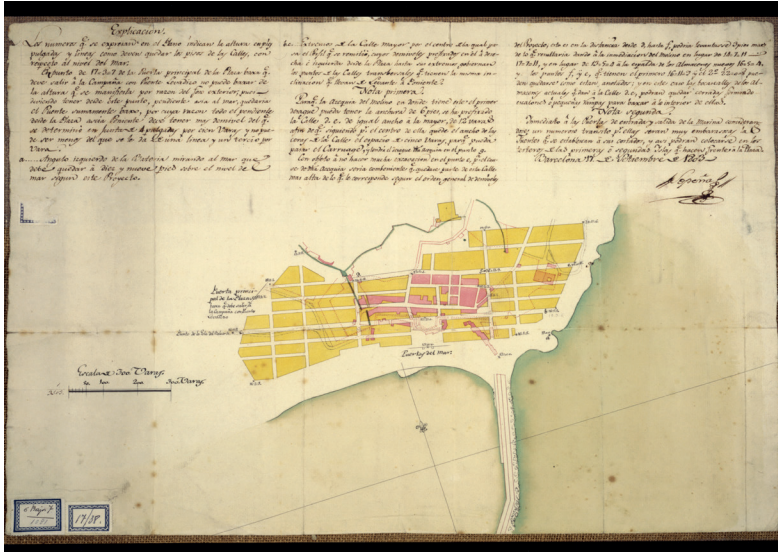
Explicacion

Los numeros q̃ se expresan en el Plano indican la altura en pulgadas y lineas, como deven quedar los pisos de las Calles, con respecto al nivel del Mar.

Puesto de 17. 2. 3. de la Puerta principal de la Plaza para q̃ deve salir á la Campaña, con Puente levadiso no puede baxar de la altura q̃ se manifiesta por razon del foso exterior; pero siendo lo mas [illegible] de este punto, podiendo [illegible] al mar, quedaria el Puente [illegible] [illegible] por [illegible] todo el pendiente desde la Plaza acia Poniente; devé tener muy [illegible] del q̃ se determine en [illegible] de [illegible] por cien Varas, y no puede ser menos del que se le da de una linea y un tercio por Vara.

a........ Angulo izquierdo de la Bateria mirando al mar que deve quedar á dos y medio pies sobre el nivel de mar segun este Proyecto.

b. Estrecho de la Calle Mayor por el centro de la qual se ve el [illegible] que se construirá, segun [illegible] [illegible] en la 2ª Seccion desde la Plaza hasta su extremo, gobernando lo mismo á la Calle transversales q̃ tienen la misma conexion de Levante á Poniente.

Nota primera

Para q̃ la Azequia del Molino en donde tiene este el primer desague, pueda tener la anchura de 6 pies, á la profunda de la Calle D. E. de igual ancho á la mayor de la Ciudad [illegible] de q̃ siguiendo por el centro de ella quede el ancho de la Calle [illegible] de la Calle el espacio de cinco Varas, para q̃ pueda pasar el Carruaje, y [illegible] de la Azequia en el punto g.

En efecto á no haber mucha excavacion en el punto e, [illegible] de dicha Azequia seria conveniente q̃ quedase parte de la Calle mas alta de lo q̃ corresponde segun el orden general de nivel.

de Poniente, sale en el punto de la distancia desde h hasta i̇ podrán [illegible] segun mas de 17. 8. 11 resultaria desde la circunvalacion del Molino en lugar de 18. 9. 11. 17. 8. 11, y en lugar de 13. 5. 8. á la izquierda de los Almacenes nuevos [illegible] y sin poner f. y e, q̃ tienen el primero 16. 11. 2. y el 2.º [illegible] pues quedaran estos arreglados, y en este caso las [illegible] actuales desde la Calle h. e., podrán quedar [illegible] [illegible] pequeños tiempos para baxar á lo interior de ellas.

Nota segunda

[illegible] de las Puertas de entrada y salida de la Marina consideradas de un numeroso transito por ellas, seran muy embarazosas á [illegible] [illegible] se colocasen á sus costados, y asi podran colocarse en los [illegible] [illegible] quedando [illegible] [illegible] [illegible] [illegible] á la Plaza.

Barcelona 11. de Noviembre de 1768

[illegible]

Puerta principal de la Plaza que deve salir á la campaña con Puente levadizo

Puerta del Mar

Escala de 300 Varas

300 Varas

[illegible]

17/58